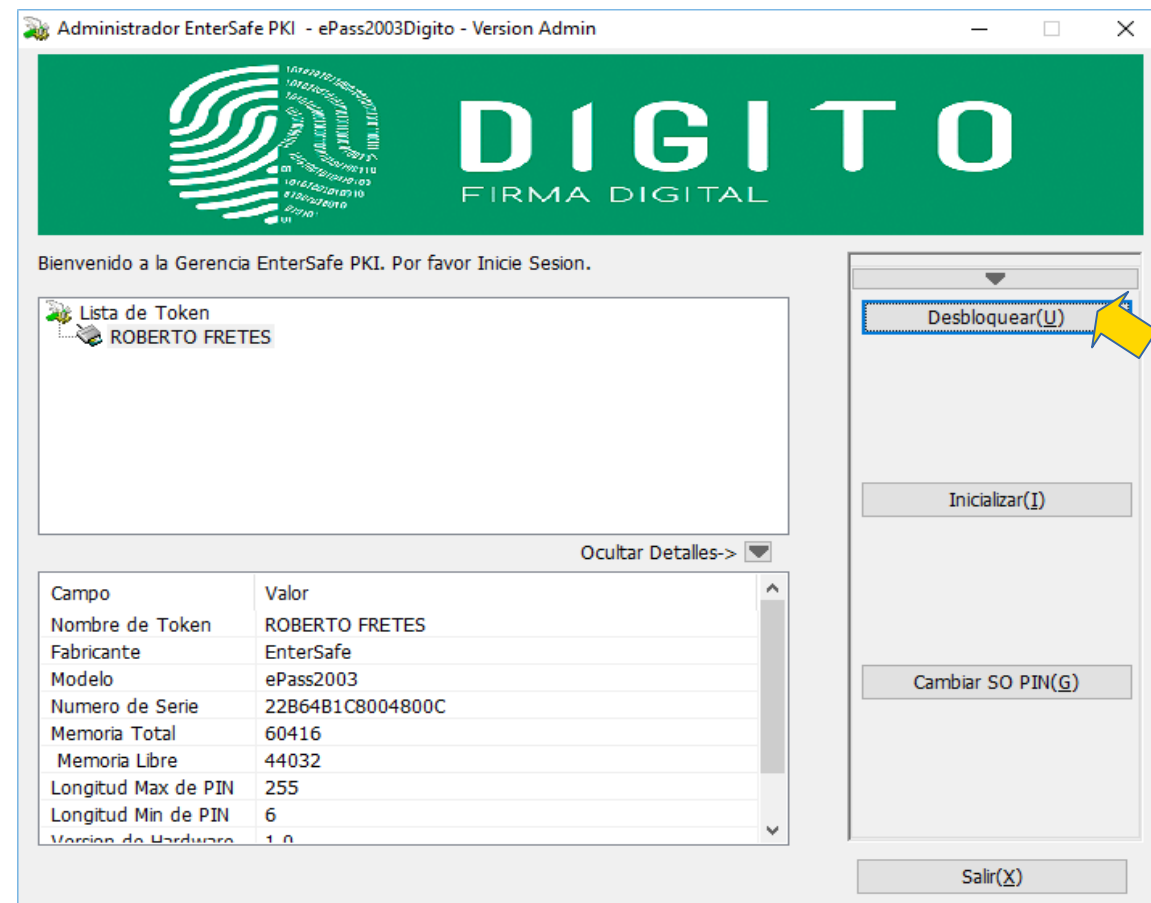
Administrador EnterSafe PKI - ePass2003Digito - Version Admin

DIGITO
FIRMA DIGITAL

Bienvenido a la Gerencia EnterSafe PKI. Por favor Inicie Sesion.

Lista de Token
ROBERTO FRETES

Ocultar Detalles->

| Campo | Valor |
|---|---|
| Nombre de Token | ROBERTO FRETES |
| Fabricante | EnterSafe |
| Modelo | ePass2003 |
| Numero de Serie | 22B64B1C8004800C |
| Memoria Total | 60416 |
| Memoria Libre | 44032 |
| Longitud Max de PIN | 255 |
| Longitud Min de PIN | 6 |
| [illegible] | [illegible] |

Desbloquear(U)

Inicializar(I)

Cambiar SO PIN(G)

Salir(X)